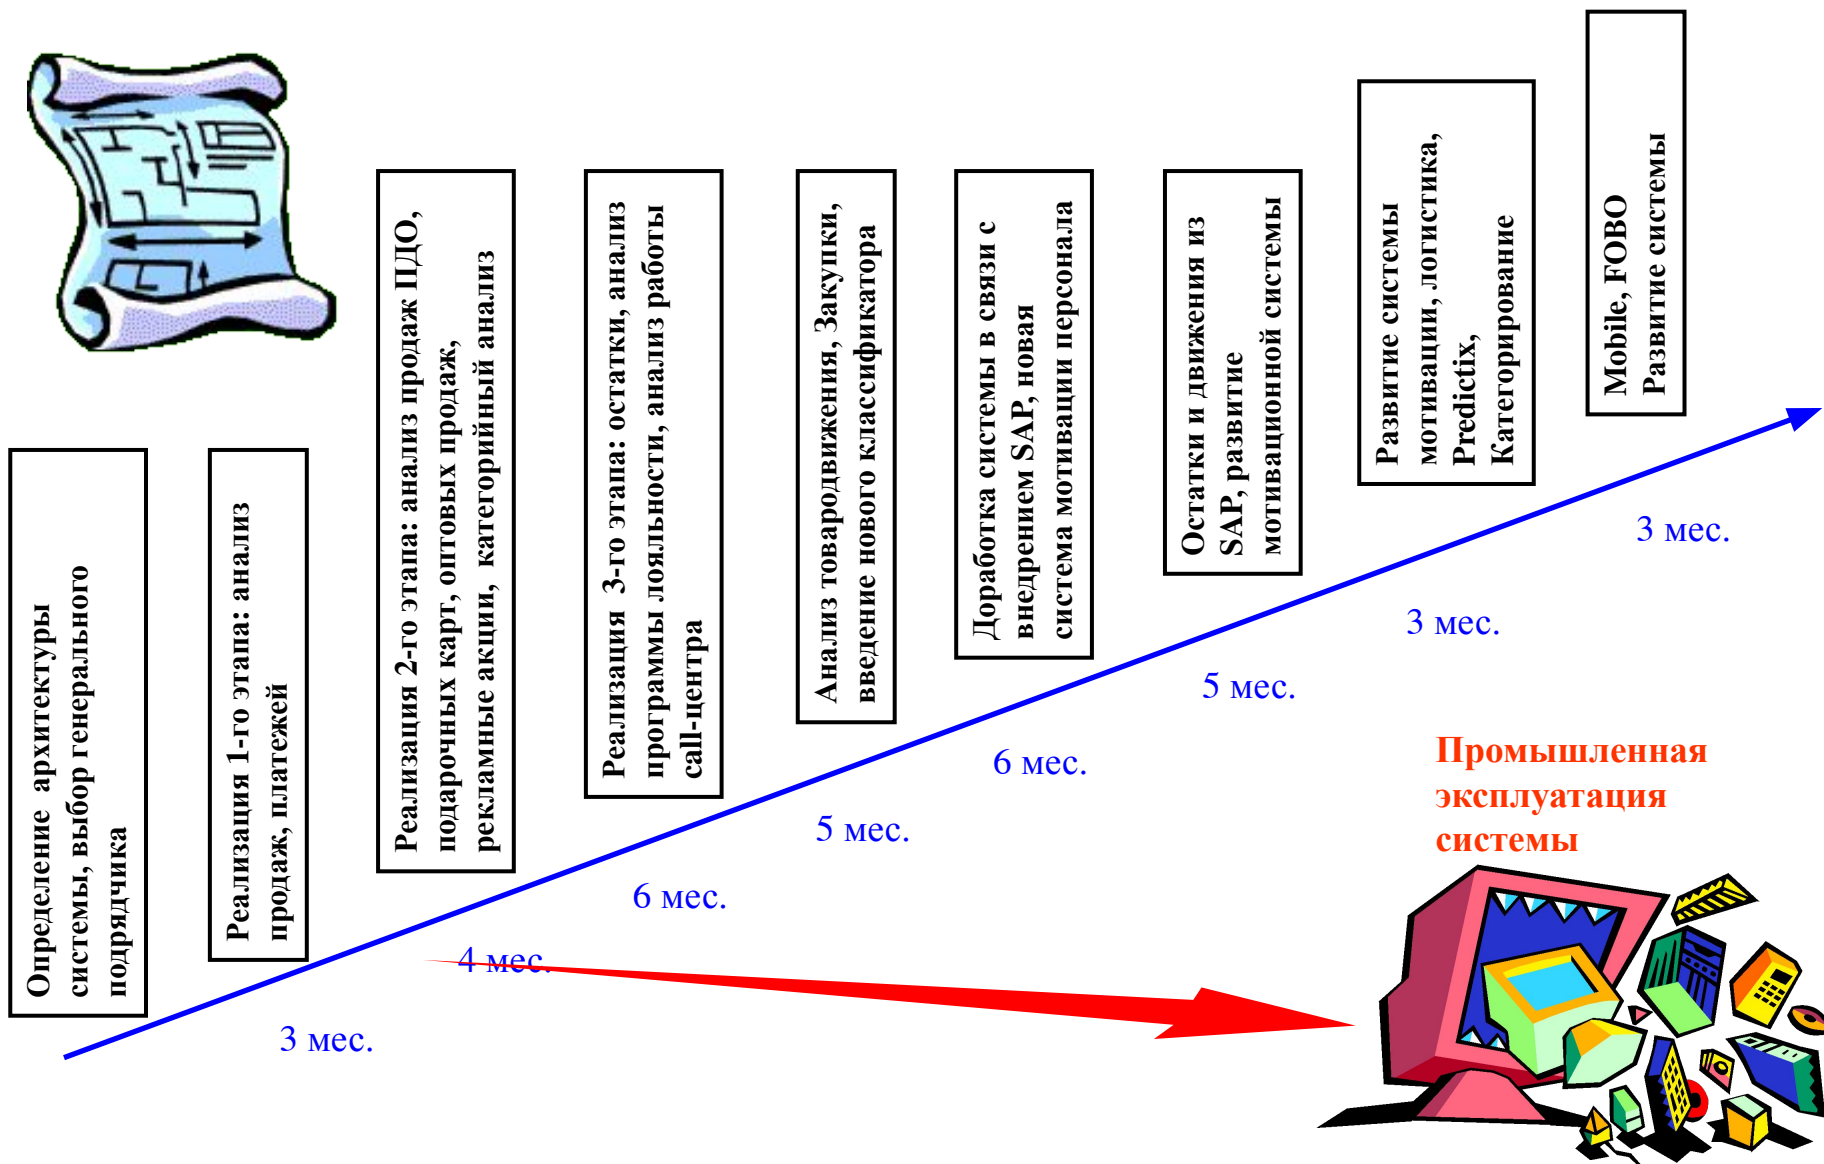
Определение архитектуры системы, выбор генерального подрядчика

Реализация 1-го этапа: анализ продаж, платежей

Реализация 2-го этапа: анализ продаж ПДО, подарочных карт, оптовых продаж, рекламные акции, категорийный анализ

Реализация 3-го этапа: остатки, анализ программы лояльности, анализ работы call-центра

Анализ товародвижения, Закупки, введение нового классификатора

Доработка системы в связи с внедрением SAP, новая система мотивации персонала

Остатки и движения из SAP, развитие мотивационной системы

Развитие системы мотивации, логистика, Predictix, Категорирование

Mobile, FOBO Развитие системы

3 мес.

4 мес.

6 мес.

5 мес.

6 мес.

5 мес.

3 мес.

3 мес.

Промышленная эксплуатация системы